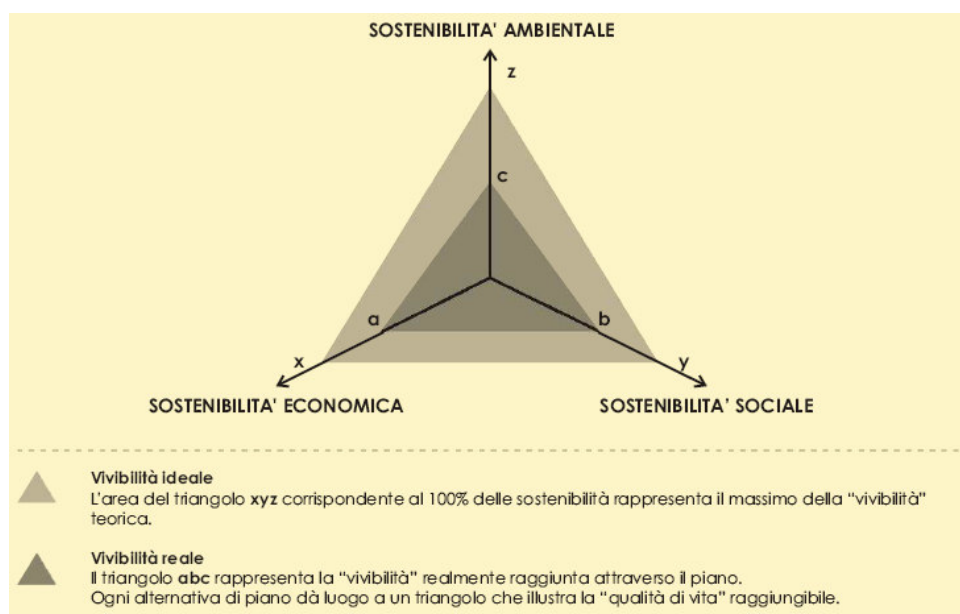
SOSTENIBILITA' AMBIENTALE

z

c

a

b

x

y

SOSTENIBILITA' ECONOMICA

SOSTENIBILITA' SOCIALE

Vivibilità ideale
L'area del triangolo xyz corrispondente al 100% delle sostenibilità rappresenta il massimo della "vivibilità" teorica.

Vivibilità reale
Il triangolo abc rappresenta la "vivibilità" realmente raggiunta attraverso il piano.
Ogni alternativa di piano dà luogo a un triangolo che illustra la "qualità di vita" raggiungibile.